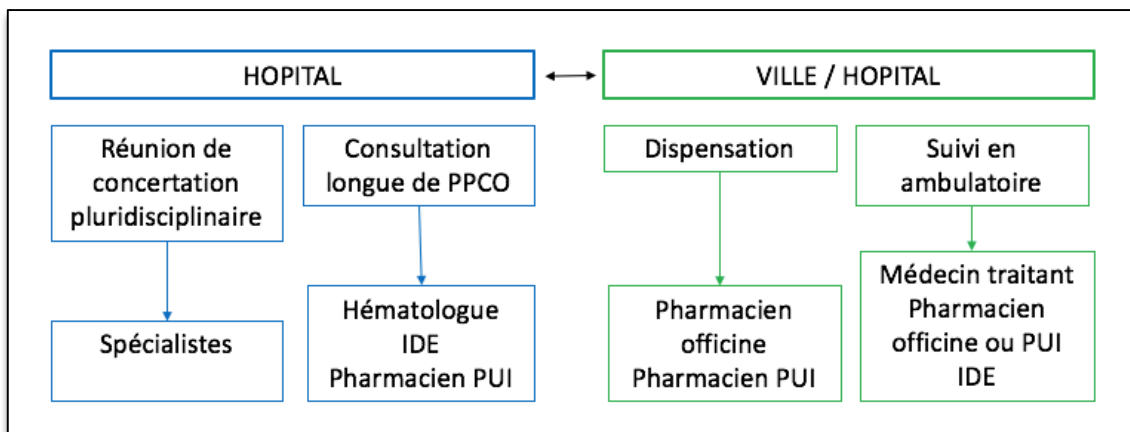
HOPITAL

VILLE / HOPITAL

Réunion de concertation pluridisciplinaire

Spécialistes

Consultation longue de PPCO

Hématologue
IDE
Pharmacien PUI

Dispensation

Pharmacien officine
Pharmacien PUI

Suivi en ambulatoire

Médecin traitant
Pharmacien officine ou PUI
IDE